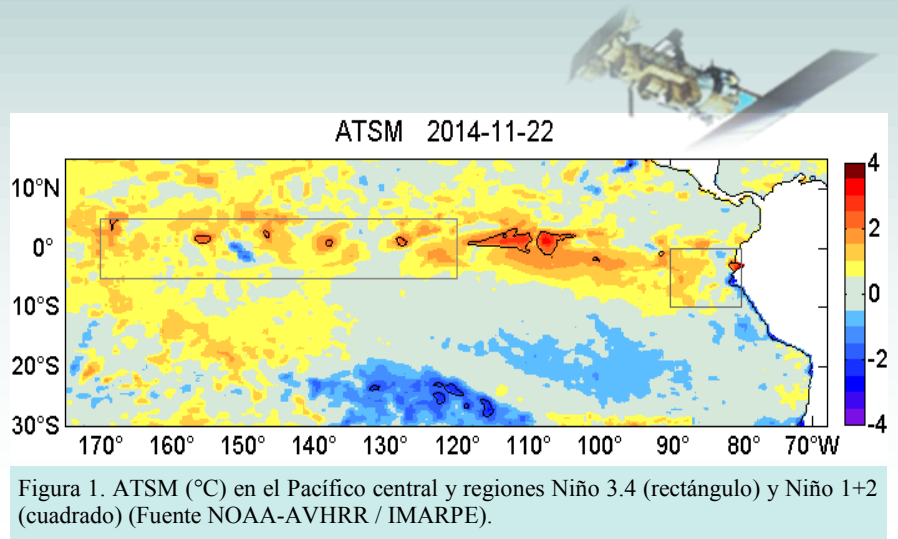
ATSM 2014-11-22

10°N
0°
10°S
20°S
30°S

170° 160° 150° 140° 130° 120° 110° 100° 90° 80° 70°W

4
2
0
-2
-4

Figura 1. ATSM (°C) en el Pacífico central y regiones Niño 3.4 (rectángulo) y Niño 1+2 (cuadrado) (Fuente NOAA-AVHRR / IMARPE).